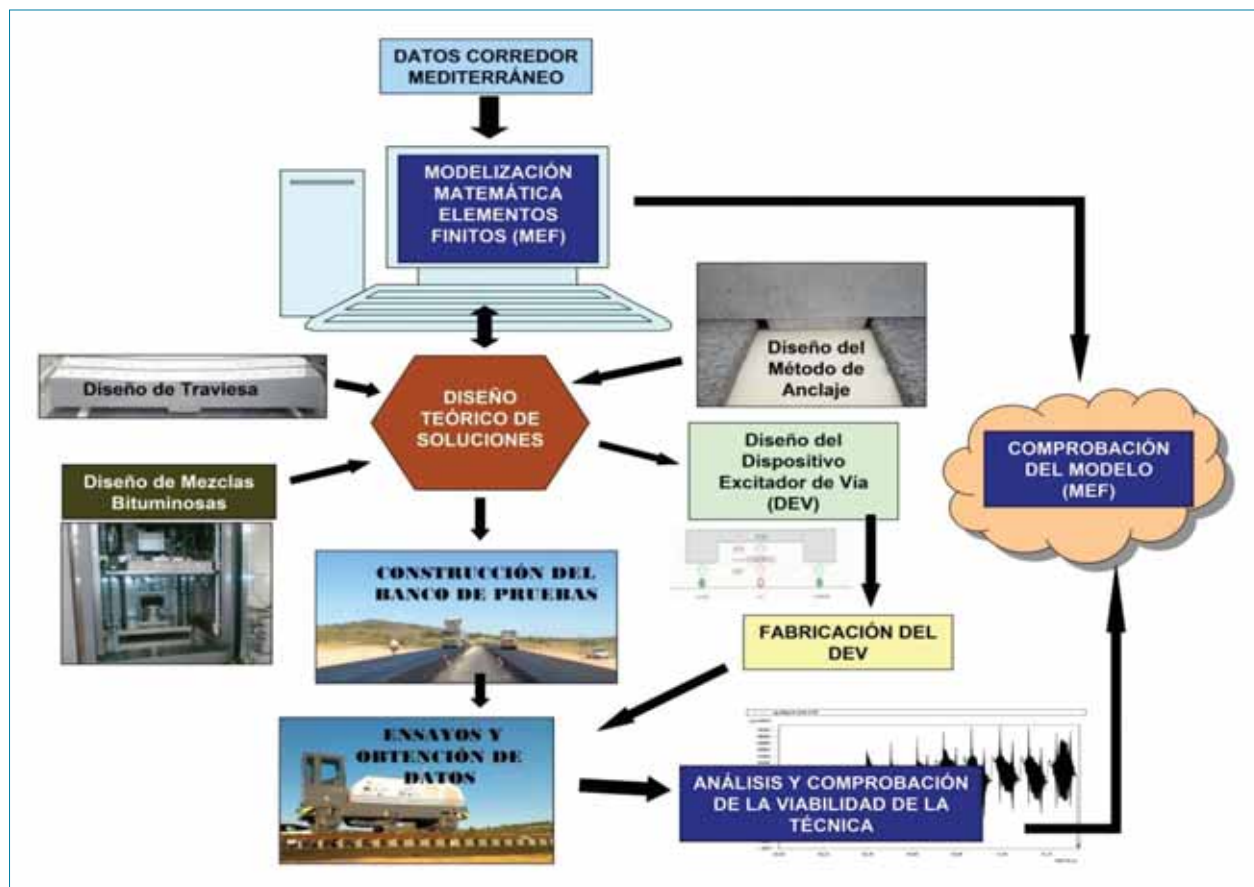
DATOS CORREDOR MEDITERRÁNEO

MODELIZACIÓN MATEMÁTICA ELEMENTOS FINITOS (MEF)

Diseño de Traviesa

DISEÑO TEÓRICO DE SOLUCIONES

Diseño del Método de Anclaje

Diseño de Mezclas Bituminosas

Diseño del Dispositivo Excitador de Vía (DEV)

COMPROBACIÓN DEL MODELO (MEF)

CONSTRUCCIÓN DEL BANCO DE PRUEBAS

FABRICACIÓN DEL DEV

ENSAYOS Y OBTENCIÓN DE DATOS

ANÁLISIS Y COMPROBACIÓN DE LA VIABILIDAD DE LA TÉCNICA